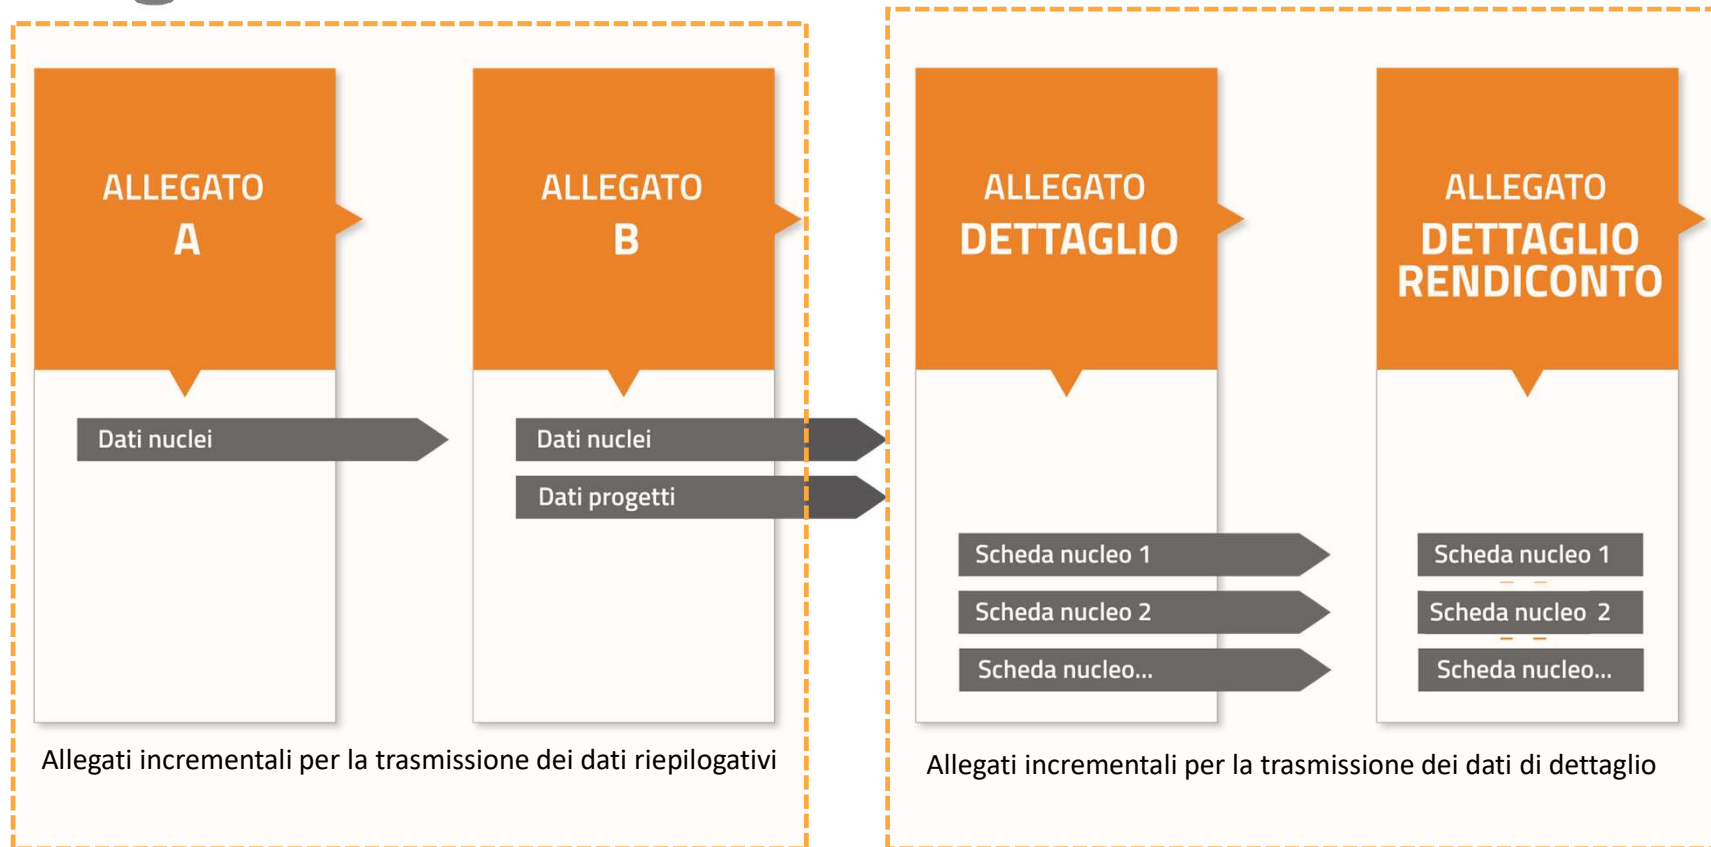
ALLEGATO
A

Dati nuclei

ALLEGATO
B

Dati nuclei

Dati progetti

Allegati incrementali per la trasmissione dei dati riepilogativi

ALLEGATO
DETTAGLIO

Scheda nucleo 1

Scheda nucleo 2

Scheda nucleo...

ALLEGATO
DETTAGLIO
RENDICONTO

Scheda nucleo 1

Scheda nucleo 2

Scheda nucleo...

Allegati incrementali per la trasmissione dei dati di dettaglio